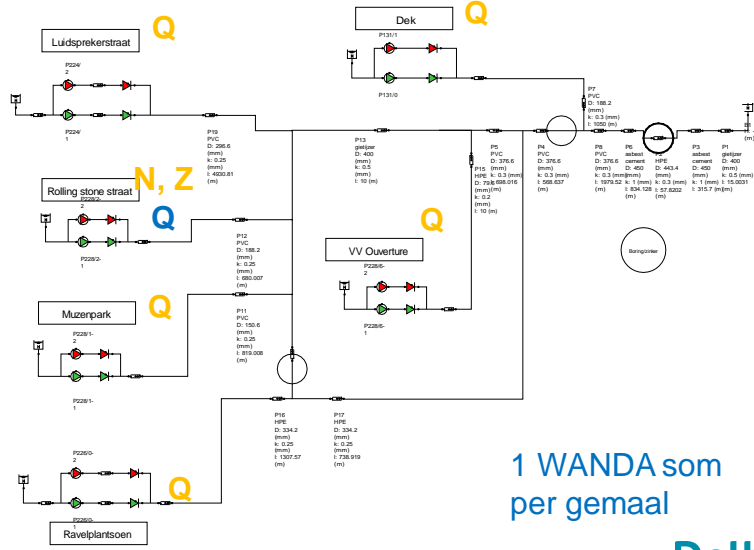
Luidsprekerstraat

Q

Dek

Q

P131/1

P131/0

P224/2

P224/1

P7
PVC
D: 188.2 (mm)
k: 0.3 (mm)
l: 1050 (m)

P19
PVC
D: 296.6 (mm)
k: 0.25 (mm)
l: 4930.81 (m)

P13
gietijzer
D: 400 (mm)
k: 0.5 (mm)
l: 10 (m)

P5
PVC
D: 376.6 (mm)
k: 0.3 (mm)
l: 698.016 (m)

P15
HPE
D: 79.8 (mm)
k: 0.2 (mm)
l: 10 (m)

P4
PVC
D: 376.6 (mm)
k: 0.3 (mm)
l: 568.637 (m)

P8
PVC
D: 376.6 (mm)
k: 0.3 (mm)
l: 1979.52 (m)

P6
asbest cement
D: 450 (mm)
k: 1 (mm)
l: 834.128 (m)

P
HPE
D: 443.4 (mm)
k: 0.3 (mm)
l: 57.6202 (m)

P3
asbest cement
D: 450 (mm)
k: 1 (mm)
l: 315.7 (m)

P1
gietijzer
D: 400 (mm)
k: 0.5 (mm)
l: 15.0031 (m)

N, Z

Rolling stone straat

Q

P228/2-2

P228/2-1

Q

P12
PVC
D: 188.2 (mm)
k: 0.25 (mm)
l: 680.007 (m)

VV Ouverture

P228/6-2

P228/6-1

Boring/zinker

Muzenpark

Q

P228/1-2

P228/1-1

P11
PVC
D: 150.6 (mm)
k: 0.25 (mm)
l: 819.008 (m)

P16
HPE
D: 334.2 (mm)
k: 0.25 (mm)
l: 1307.57 (m)

P17
HPE
D: 334.2 (mm)
k: 0.25 (mm)
l: 738.919 (m)

P226/0-2

Q

P226/0-1

Ravelplantsoen

1 WANDA som per gemaal